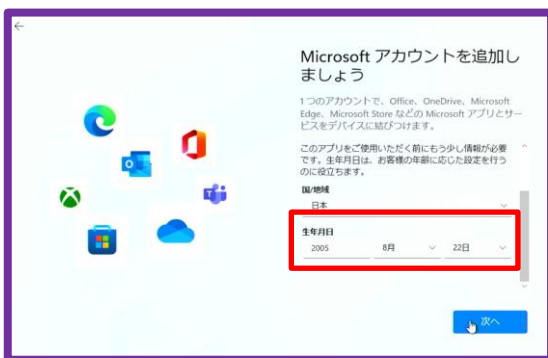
←

Microsoft アカウントを追加しましょう

1つのアカウントで、Office、OneDrive、Microsoft Edge、Microsoft Store などの Microsoft アプリとサービスをデバイスに結びつけます。

このアプリをご使用いただく前にもう少し情報が必要です。生年月日は、お客様の年齢に応じた設定を行うのに役立ちます。

国/地域
日本

生年月日
2005
8月
22日

次へ